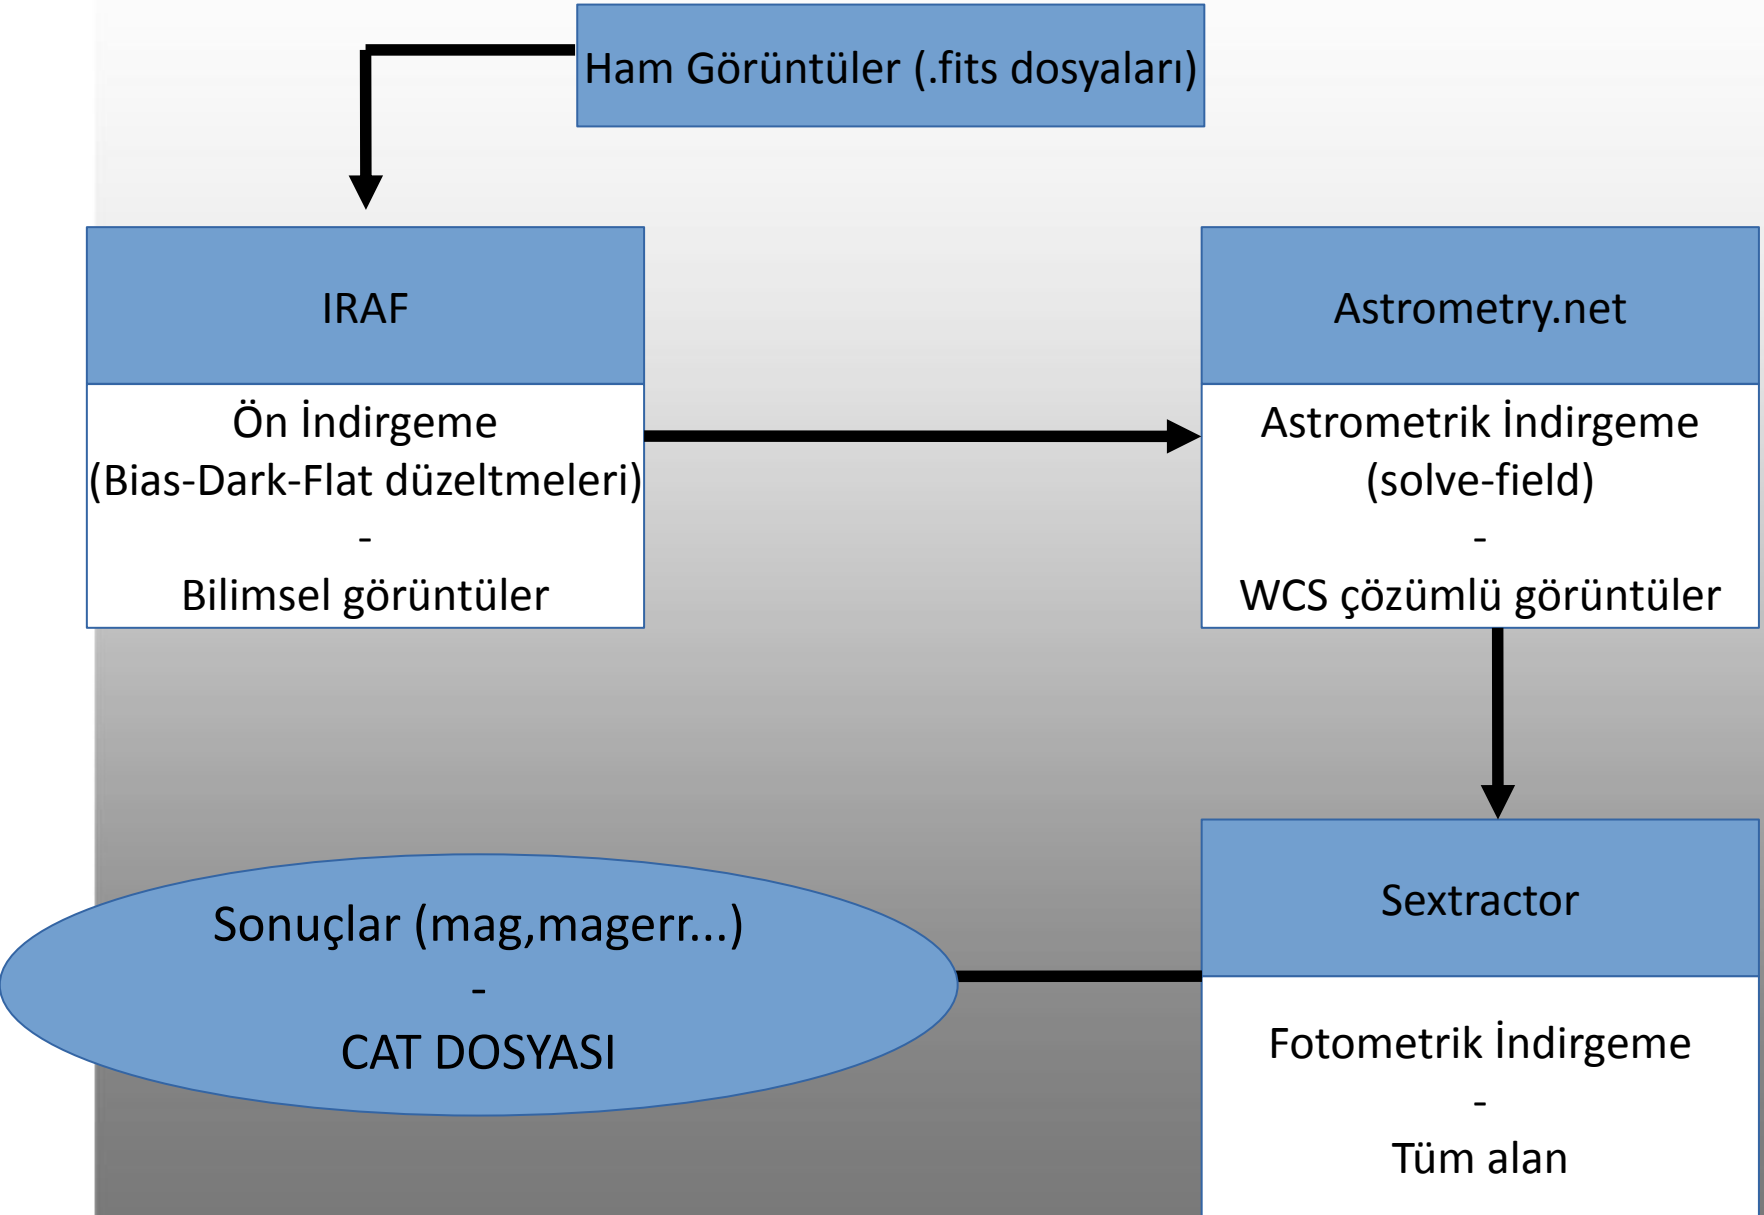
Ham Görüntüler (.fits dosyaları)

IRAF

Ön İndirgeme
(Bias-Dark-Flat düzeltmeleri)
-
Bilimsel görüntüler

Astrometry.net

Astrometrik İndirgeme
(solve-field)
-
WCS çözümlü görüntüler

Sextractor

Fotometrik İndirgeme
-
Tüm alan

Sonuçlar (mag,magerr...)
-
CAT DOSYASI